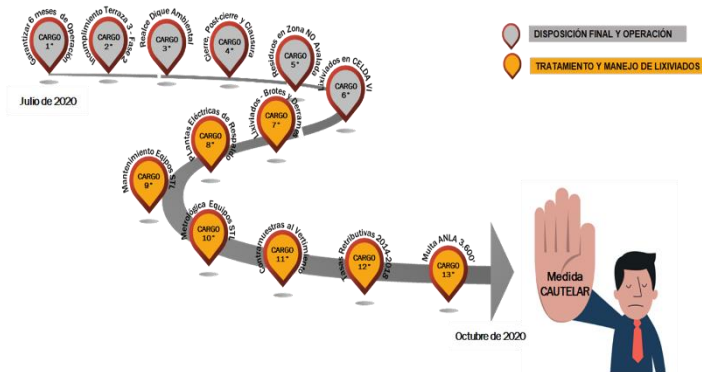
Garantizar 6 meses de Operación
CARGO 1°

Incumplimiento Terraza 3 - Fase 2
CARGO 2°

Realce Dique Ambiental
CARGO 3°

Cierre, Post-cierre y Clausura
CARGO 4°

Residuos en Zona NO Avalada
CARGO 5°

Lixiviados en CELDA VI
CARGO 6°

DISPOSICIÓN FINAL Y OPERACIÓN

TRATAMIENTO Y MANEJO DE LIXIVIADOS

Julio de 2020

Lixiviados - Brotes y Derrames
CARGO 7°

Plantas Eléctricas de Respaldo
CARGO 8°

Mantenimiento Equipos STL
CARGO 9°

Metrológica Equipos STL
CARGO 10°

Contramuestras al Vertimiento
CARGO 11°

Tasas Retributivas 2014-2018
CARGO 12°

Multa ANLA 3.600
CARGO 13°

Medida CAUTELAR

Octubre de 2020